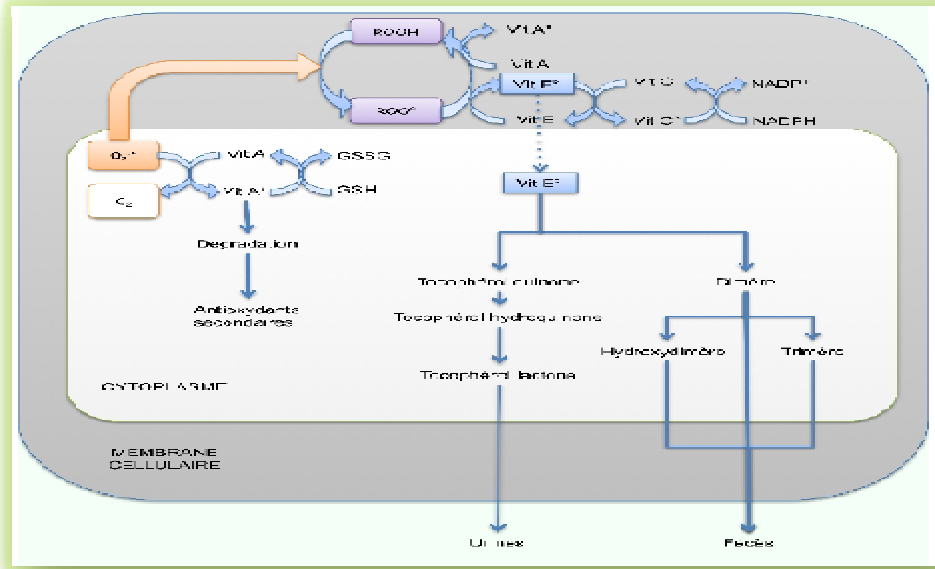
ROOH

Vit A*

Vit A

Vit E*

Vit C

NADP⁺

ROO*

Vit E

Vit C*

NADPH

$O_2$*

Vit A

GSSG

$O_2$

Vit A*

GSH

Vit E*

Degradation

Antioxydants secondaires

Tocophérolquinone

Dimère

Tocophérol hydroquinone

Hydroxydimère

Trimère

CYTOPLASME

Tocophérol lactone

MEMBRANE CELLULAIRE

Urines

Fecès